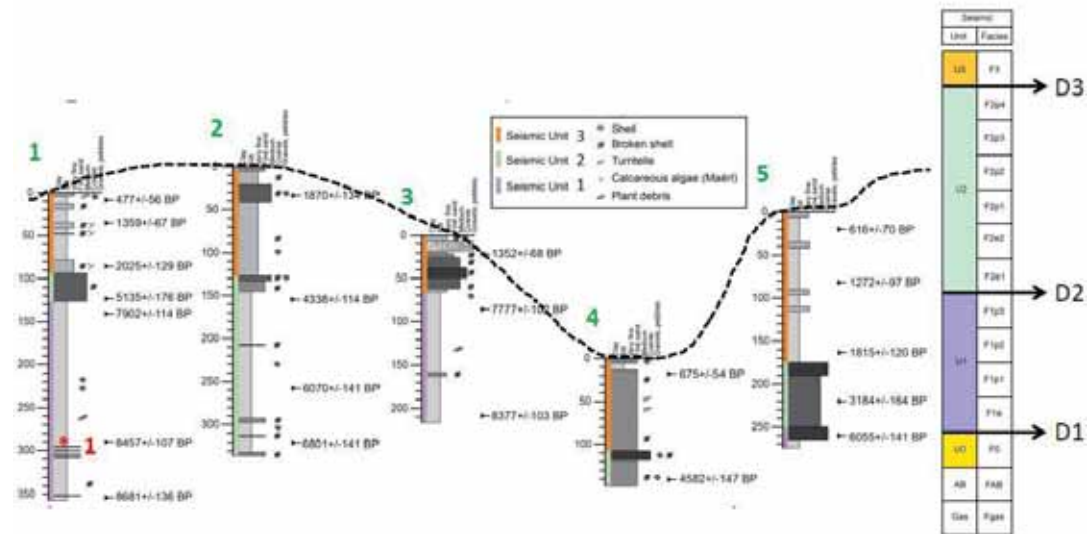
1

0
50
100
150
200
250
300
350

477+/-56 BP
1359+/-67 BP
2025+/-129 BP
5135+/-176 BP
7902+/-114 BP
8457+/-107 BP
8681+/-136 BP

1

2

50
100
150
200
250
300

1870+/-134 BP
4338+/-114 BP
6070+/-141 BP
6801+/-141 BP

3

0
50
100
150
200

1352+/-68 BP
7777+/-102 BP
8377+/-103 BP

Seismic Unit 3
Seismic Unit 2
Seismic Unit 1
Shell
Broken shell
Turritelle
Calcareous algae (Maërl)
Plant debris

4

0
50
100

675+/-54 BP
4582+/-147 BP

5

0
50
100
150
200
250

616+/-70 BP
1272+/-97 BP
1815+/-120 BP
3184+/-164 BP
6055+/-141 BP

| Seismic | |
|---|---|
| Unit | Facies |
| U3 | F3 |
| U2 | F2p4 |
| | F2p3 |
| | F2p2 |
| | F2p1 |
| | F2e2 |
| | F2e1 |
| U1 | F1p3 |
| | F1p2 |
| | F1p1 |
| | F1e |
| U0 | F0 |
| AB | FAB |
| Gas | Fgas |

D3
D2
D1